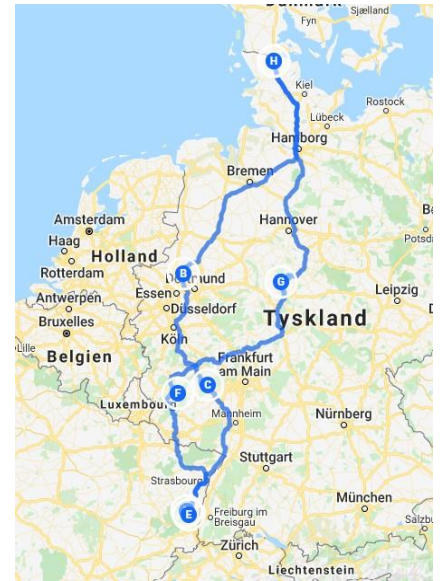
Danmark
Fyn
Sjælland
H
Kiel
Rostock
Lübeck
Hamborg
Bremen
Amsterdam
Haag
Holland
Hannover
Potsd
Rotterdam
B
Dortmund
G
Leipzig
Antwerpen
Essen
Düsseldorf
Tyskland
Bruxelles
Lille
Belgien
Köln
Frankfurt am Main
C
F
Luxembourg
Mannheim
Nürnberg
Stuttgart
Strasbourg
München
E
Freiburg im Breisgau
Salzbu
Zürich
Liechtenstein